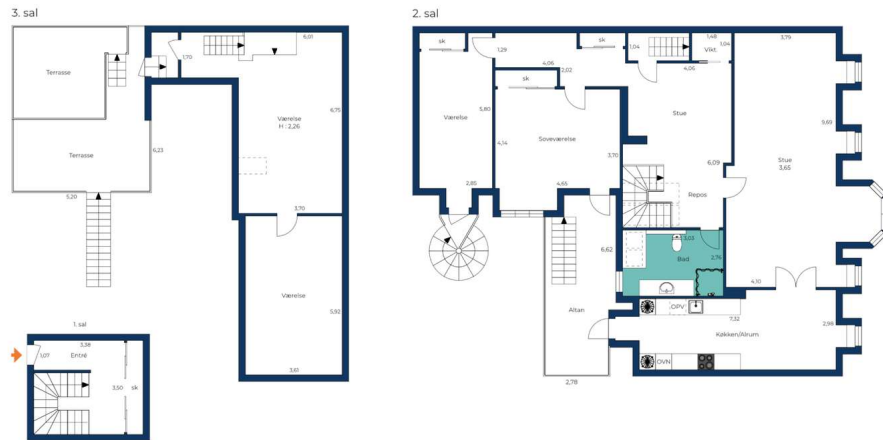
3. sal

Terrasse

Terrasse

5,20

6,23

1,70

6,01

Værelse
H.: 2,26

6,75

3,70

Værelse

5,92

3,61

1. sal

1,07

3,38

Entré

3,50

sk

2. sal

sk

1,29

4,06

2,02

sk

1,04

1,48

Vikt.

1,04

3,79

4,06

Værelse

5,80

sk

Soveværelse

4,14

3,70

Stue

6,09

Stue
3,65

5,69

2,85

4,65

Repos

6,62

1,03

Bad

2,76

4,10

OPV

7,32

Altan

Køkken/Alrum

2,98

OVN

2,78